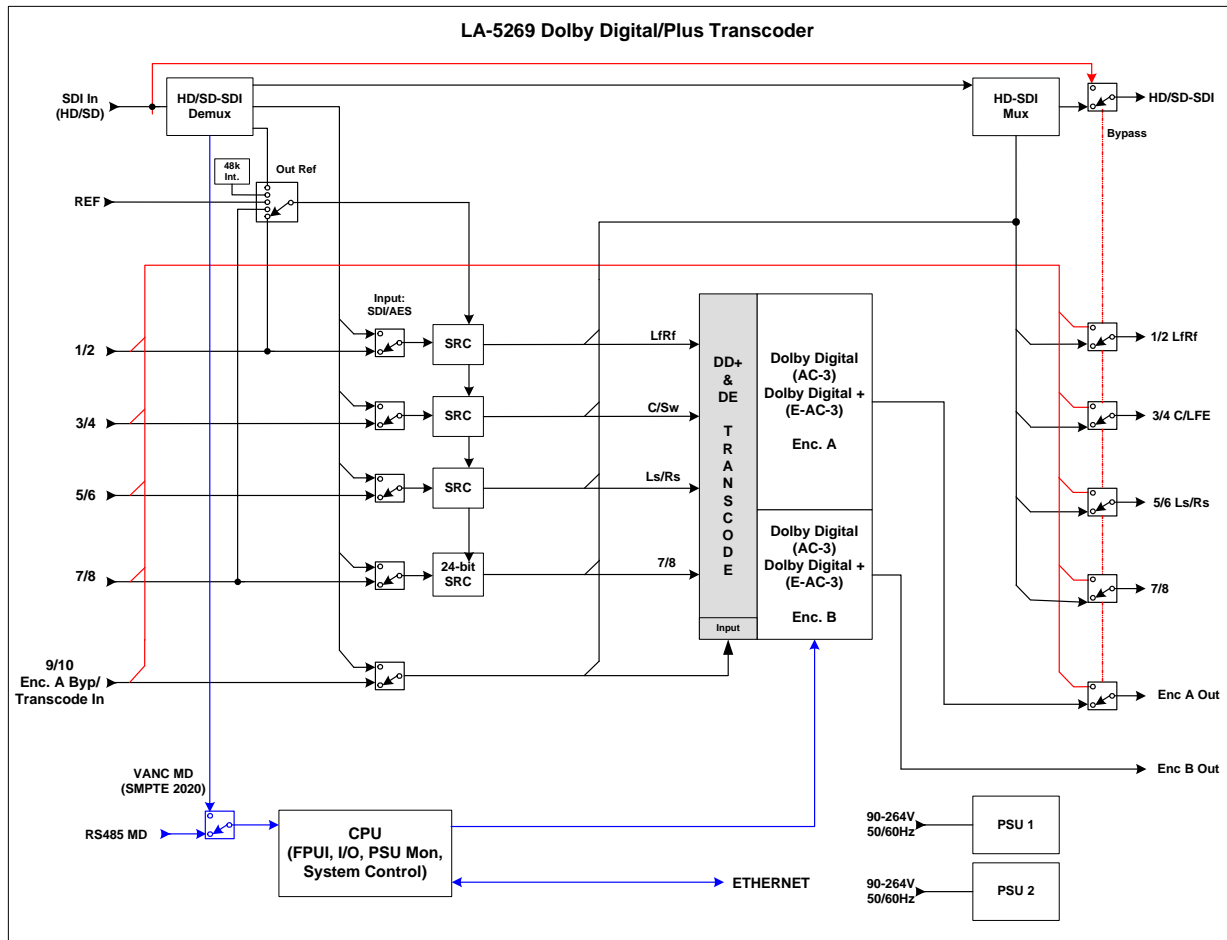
LA-5269 Dolby Digital/Plus Transcoder

SDI In (HD/SD)

HD/SD-SDI Demux

HD-SDI Mux

HD/SD-SDI

Bypass

48k Int.

Out Ref

REF

Input: SDI/AES

1/2

3/4

5/6

7/8

SRC

SRC

SRC

24-bit SRC

LfRf

C/Sw

Ls/Rs

7/8

DD+ & DE TRANSCODE

Input

Dolby Digital (AC-3) Dolby Digital + (E-AC-3)

Enc. A

Dolby Digital (AC-3) Dolby Digital + (E-AC-3)

Enc. B

1/2 LfRf

3/4 C/LFE

5/6 Ls/Rs

7/8

Enc A Out

Enc B Out

9/10 Enc. A Byp/ Transcode In

VANC MD (SMPTE 2020)

RS485 MD

CPU (FPUI, I/O, PSU Mon, System Control)

ETHERNET

90-264V 50/60Hz

PSU 1

90-264V 50/60Hz

PSU 2